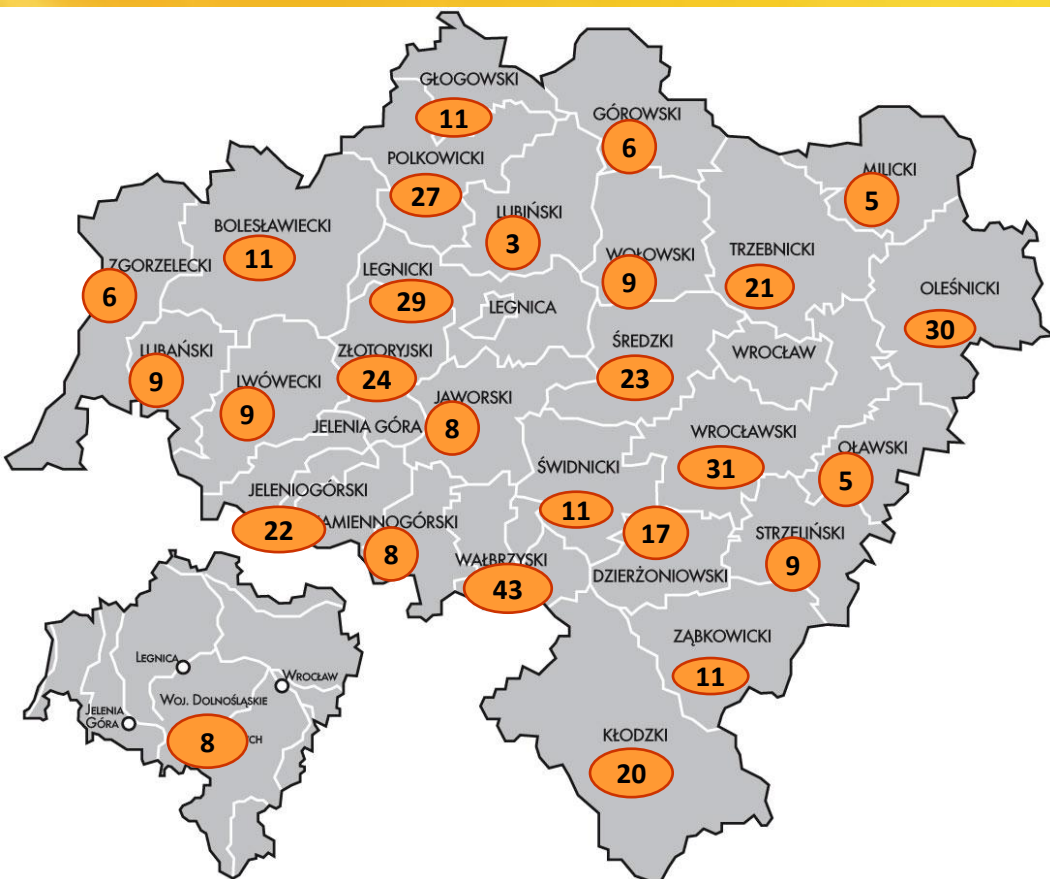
GŁOGOWSKI
11
GÓROWSKI
6
MILICKI
5
POLKOWICKI
27
LUBIŃSKI
3
BOLESŁAWIECKI
11
ZGORZELECKI
6
LEGNICKI
29
WOŁOWSKI
9
TRZEBNICKI
21
OLEŚNICKI
30
LEGNICA
ŚREDZKI
23
WROCŁAW
LUBAŃSKI
9
LWÓWECKI
9
ZŁOTORYJSKI
24
JAWORSKI
8
JELENIA GÓRA
WROCŁAWSKI
31
OŁAWSKI
5
ŚWIDNICKI
11
JELENIOGÓRSKI
22
KAMIENNOGÓRSKI
8
17
STRZELIŃSKI
9
WAŁBRZYSKI
43
DZIERŻONIOWSKI
ZĄBKOWICKI
11
KŁODZKI
20
LEGNICA
WROCŁAW
WOJ. DOLNOŚLĄSKIE
JELENIA GÓRA
8
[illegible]CH